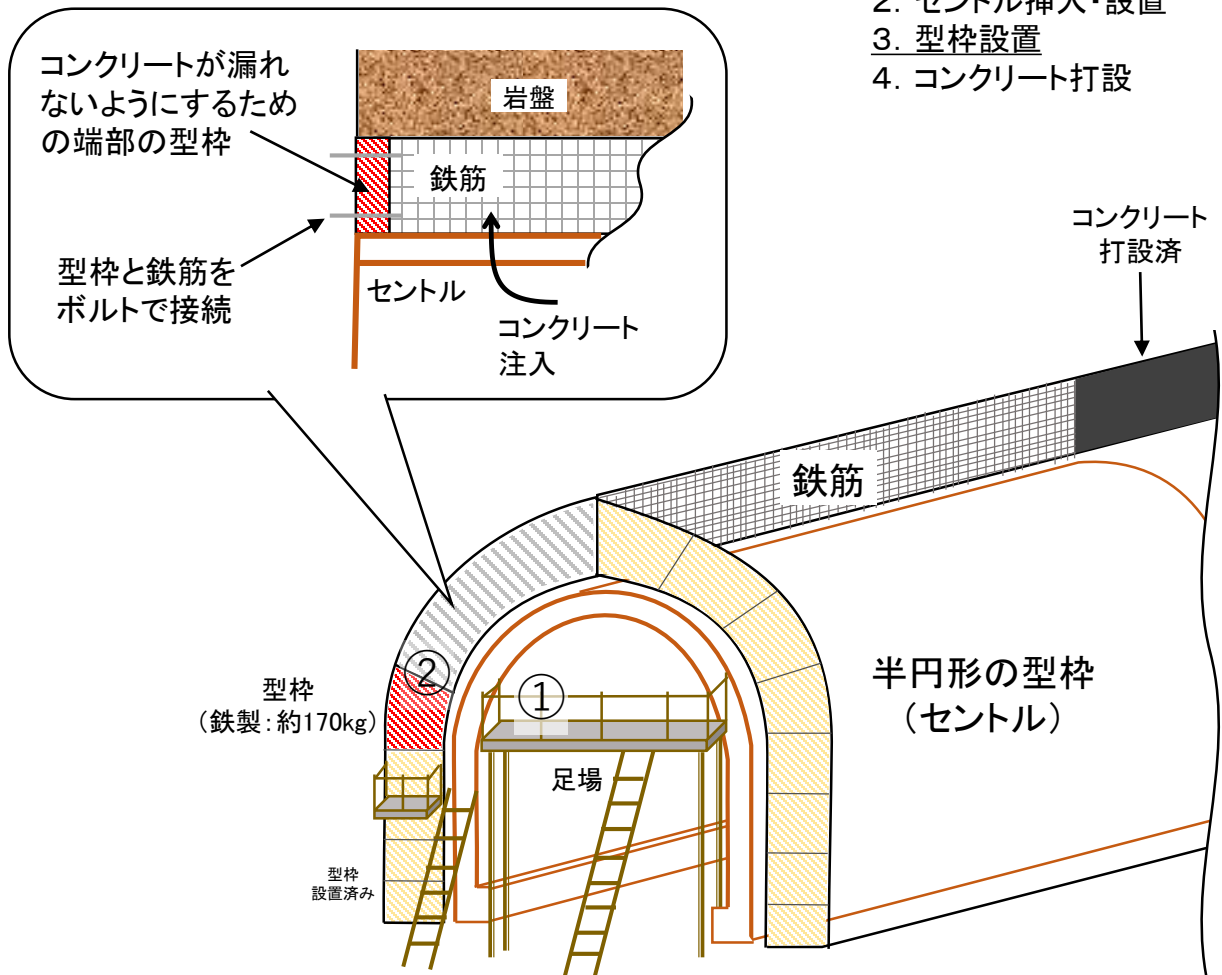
2. セントル挿入・設置
3. 型枠設置
4. コンクリート打設

コンクリートが漏れないようにするための端部の型枠

岩盤

鉄筋

型枠と鉄筋をボルトで接続

セントル

コンクリート注入

コンクリート打設済

鉄筋

②

型枠
（鉄製：約170kg）

①

足場

半円形の型枠
（セントル）

型枠
設置済み